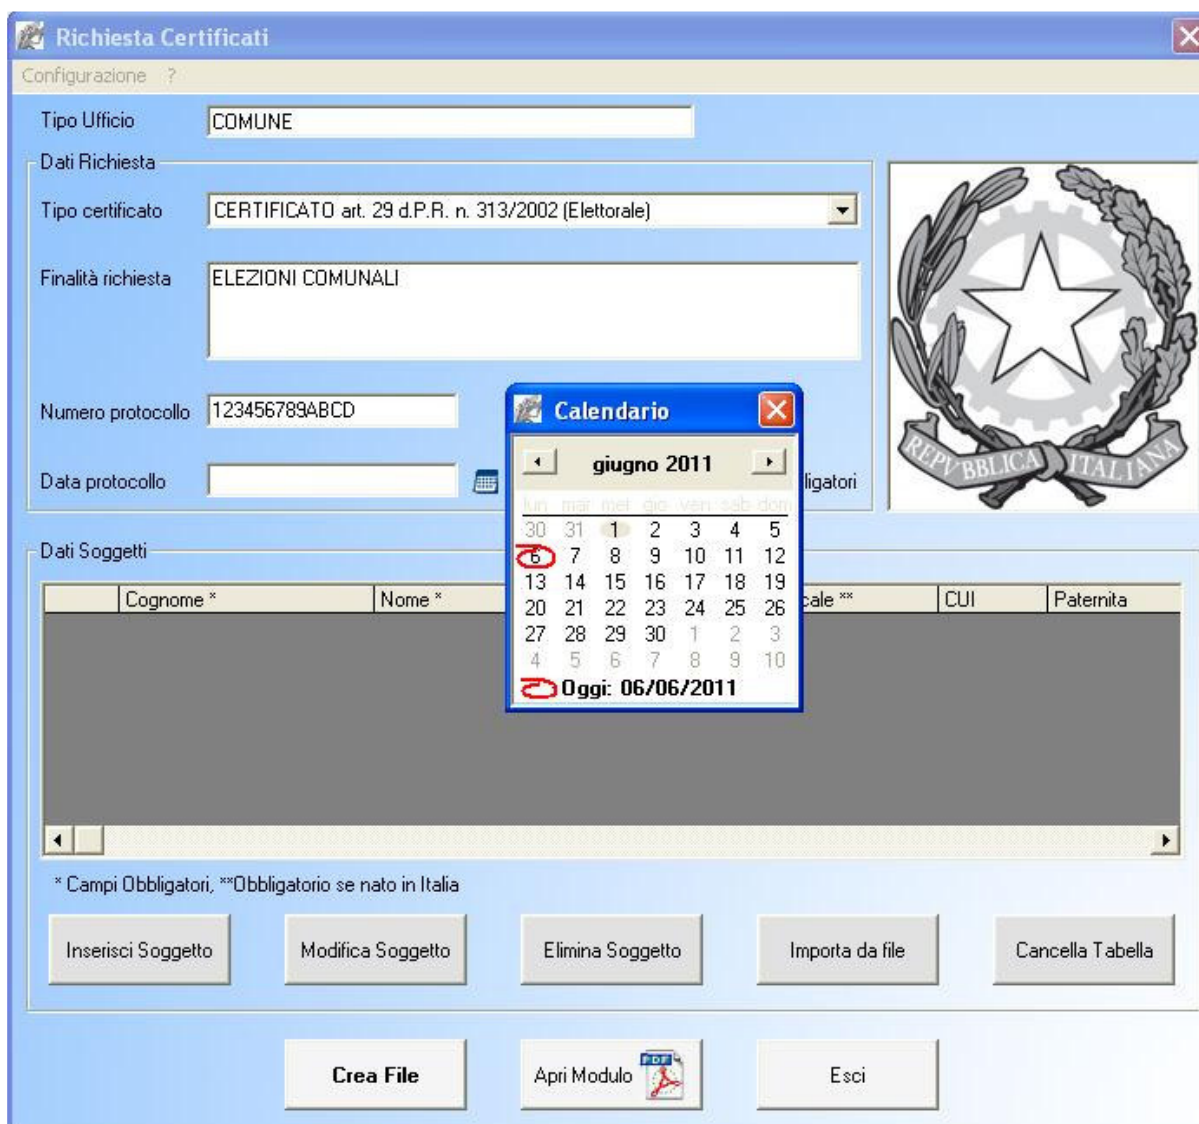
Richiesta Certificati

Configurazione ?

Tipo Ufficio COMUNE

Dati Richiesta

Tipo certificato CERTIFICATO art. 29 d.P.R. n. 313/2002 (Elettorale)

Finalità richiesta ELEZIONI COMUNALI

Numero protocollo 123456789ABCD

Data protocollo

ligatori

REPVBBLICA ITALIANA

Calendario

giugno 2011

| lun | mar | mer | gio | ven | sab | dom |
|---|---|---|---|---|---|---|
| 30 | 31 | 1 | 2 | 3 | 4 | 5 |
| 6 | 7 | 8 | 9 | 10 | 11 | 12 |
| 13 | 14 | 15 | 16 | 17 | 18 | 19 |
| 20 | 21 | 22 | 23 | 24 | 25 | 26 |
| 27 | 28 | 29 | 30 | 1 | 2 | 3 |
| 4 | 5 | 6 | 7 | 8 | 9 | 10 |

Oggi: 06/06/2011

Dati Soggetti

| | Cognome * | Nome * | cale ** | CUI | Paternita |
|---|---|---|---|---|---|

* Campi Obbligatori, **Obbligatorio se nato in Italia

Inserisci Soggetto Modifica Soggetto Elimina Soggetto Importa da file Cancella Tabella

Crea File Apri Modulo PDF Esci